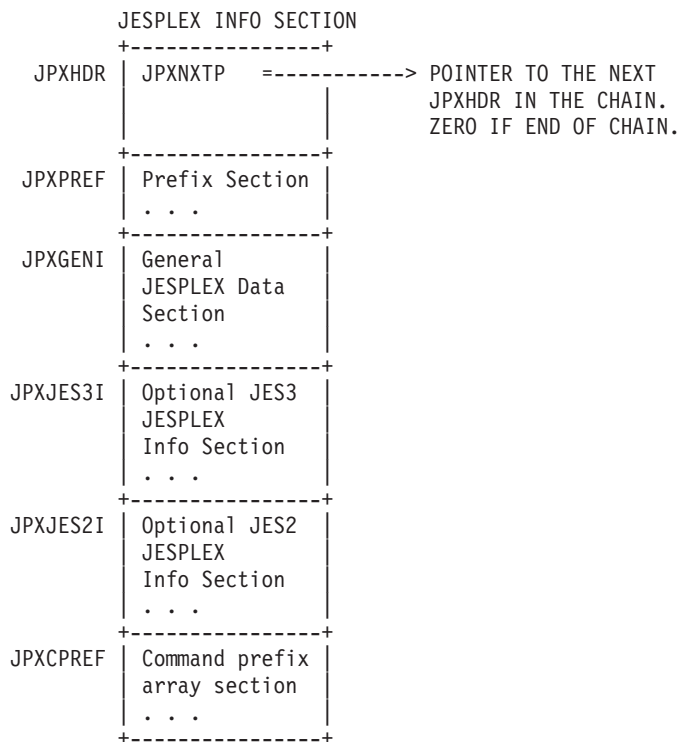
JESPLEX INFO SECTION

JPXHDR JPXNXTP =-----------> POINTER TO THE NEXT JPXHDR IN THE CHAIN. ZERO IF END OF CHAIN.

JPXPREF Prefix Section
. . .

JPXGENI General JESPLEX Data Section
. . .

JPXJES3I Optional JES3 JESPLEX Info Section
. . .

JPXJES2I Optional JES2 JESPLEX Info Section
. . .

JPXCPREF Command prefix array section
. . .